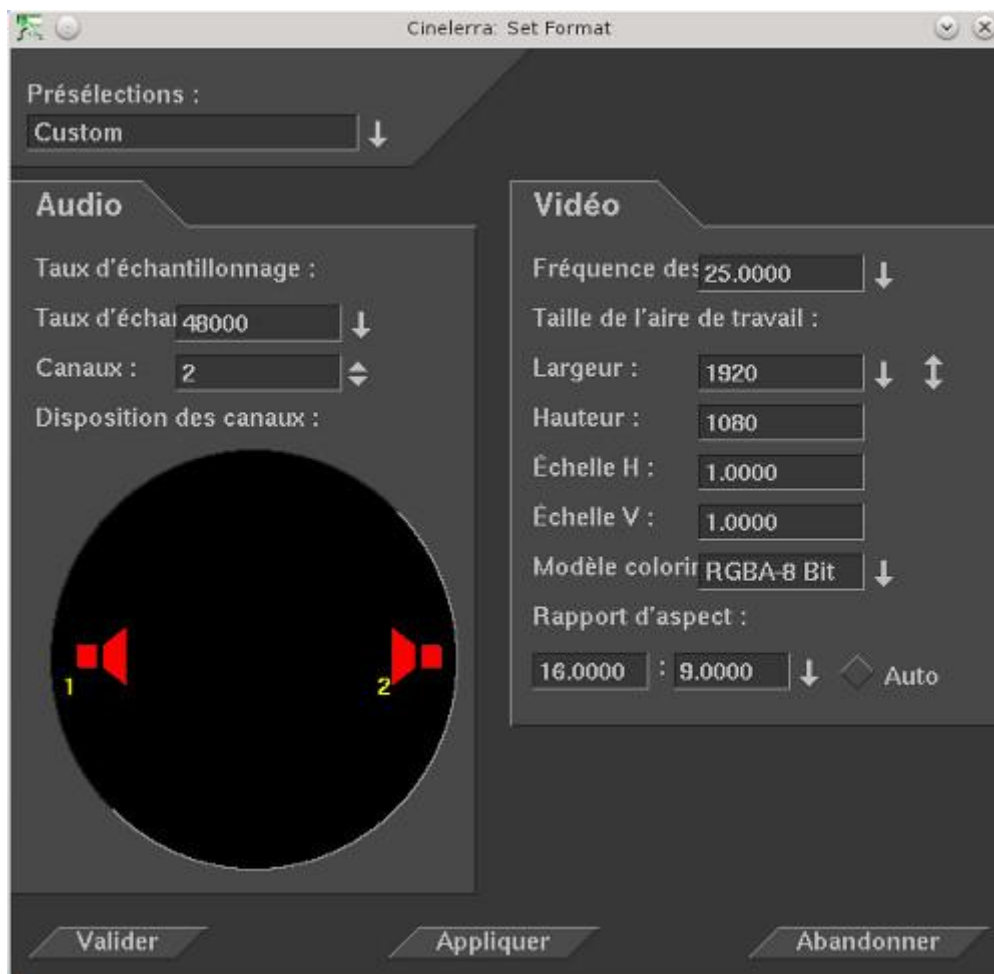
Cinelerra: Set Format

Présélections :
Custom

Audio

Taux d'échantillonnage :
Taux d'échai 48000
Canaux : 2
Disposition des canaux :

1
2

Vidéo

Fréquence des 25.0000
Taille de l'aire de travail :
Largeur : 1920
Hauteur : 1080
Échelle H : 1.0000
Échelle V : 1.0000
Modèle colorir RGBA-8 Bit
Rapport d'aspect :
16.0000 : 9.0000
Auto

Valider
Appliquer
Abandonner